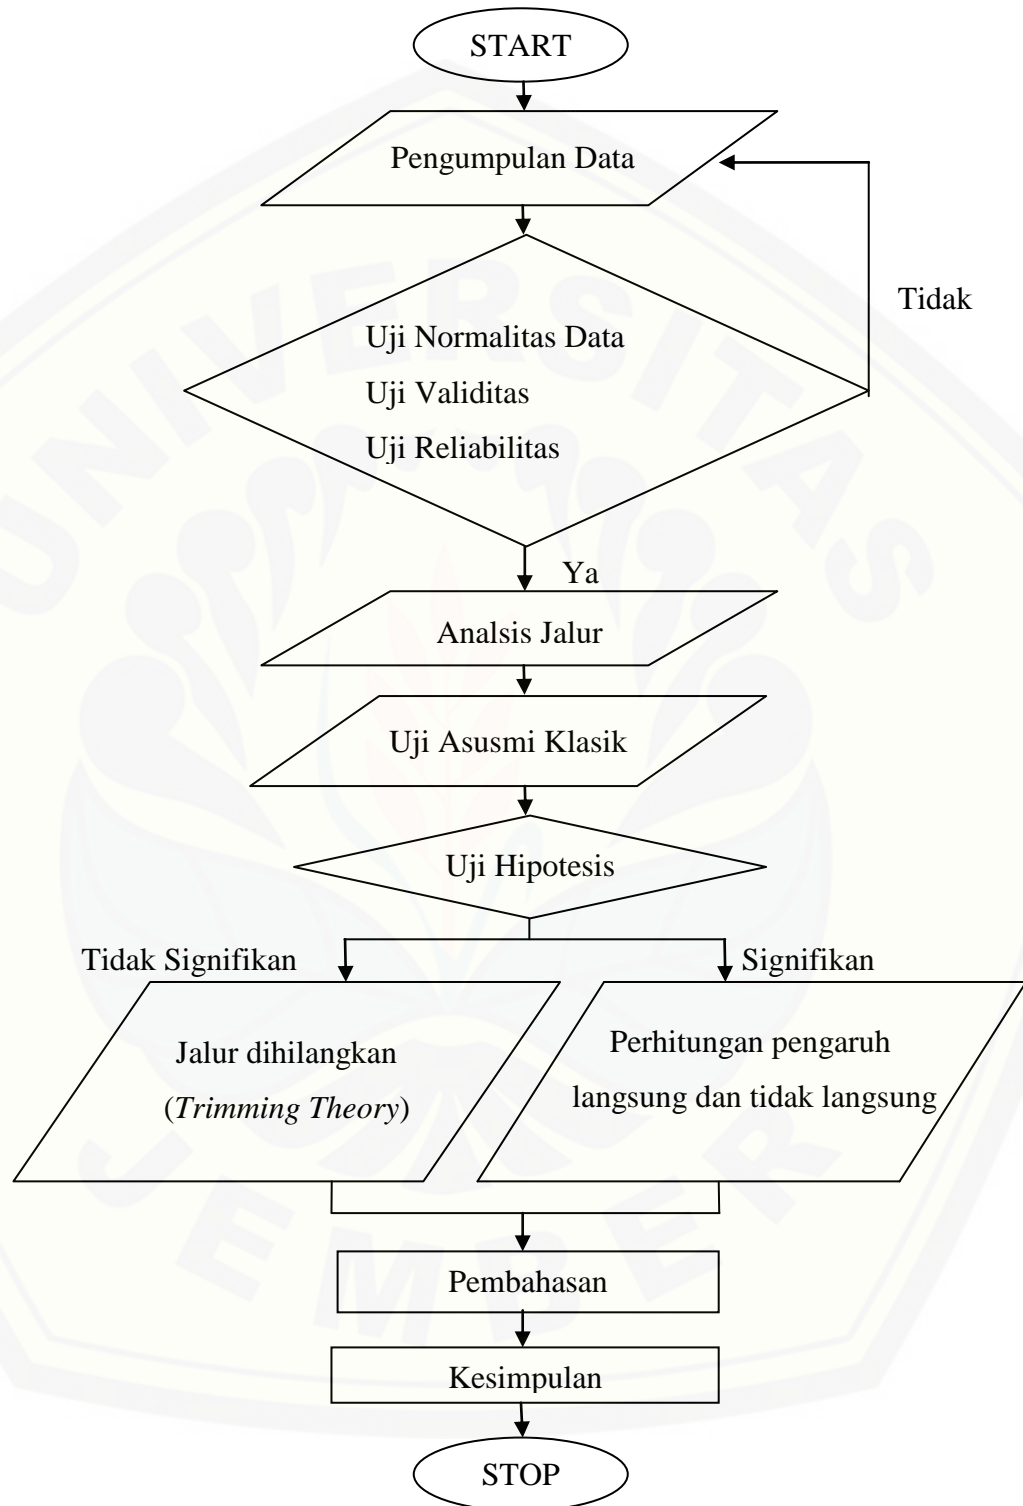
START

Pengumpulan Data

Tidak

Uji Normalitas Data
Uji Validitas
Uji Reliabilitas

Ya

Analsis Jalur

Uji Asusmi Klasik

Uji Hipotesis

Tidak Signifikan

Signifikan

Jalur dihilangkan (*Trimming Theory*)

Perhitungan pengaruh langsung dan tidak langsung

Pembahasan

Kesimpulan

STOP